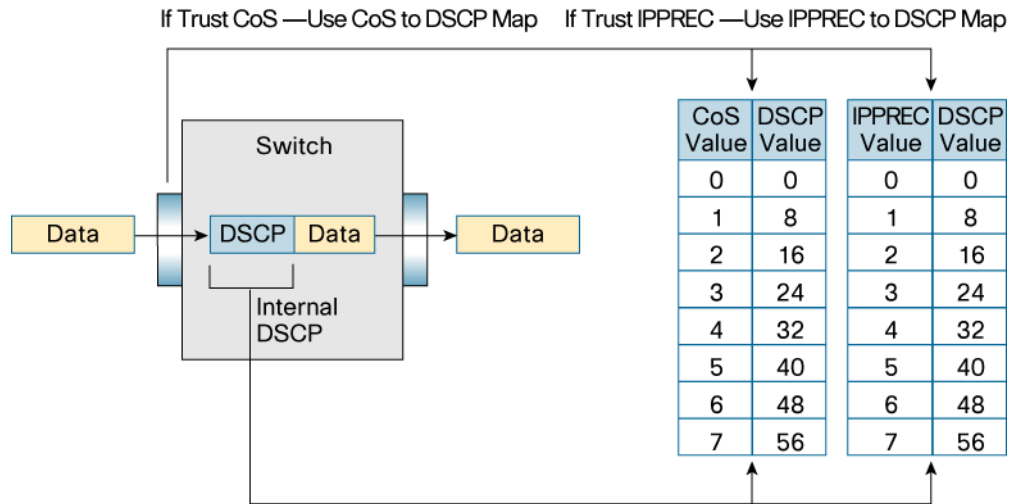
If Trust CoS —Use CoS to DSCP Map If Trust IPPREC —Use IPPREC to DSCP Map

Switch

Data

DSCP Data

Data

Internal DSCP

| CoS Value | DSCP Value |
|---|---|
| 0 | 0 |
| 1 | 8 |
| 2 | 16 |
| 3 | 24 |
| 4 | 32 |
| 5 | 40 |
| 6 | 48 |
| 7 | 56 |

| IPPREC Value | DSCP Value |
|---|---|
| 0 | 0 |
| 1 | 8 |
| 2 | 16 |
| 3 | 24 |
| 4 | 32 |
| 5 | 40 |
| 6 | 48 |
| 7 | 56 |